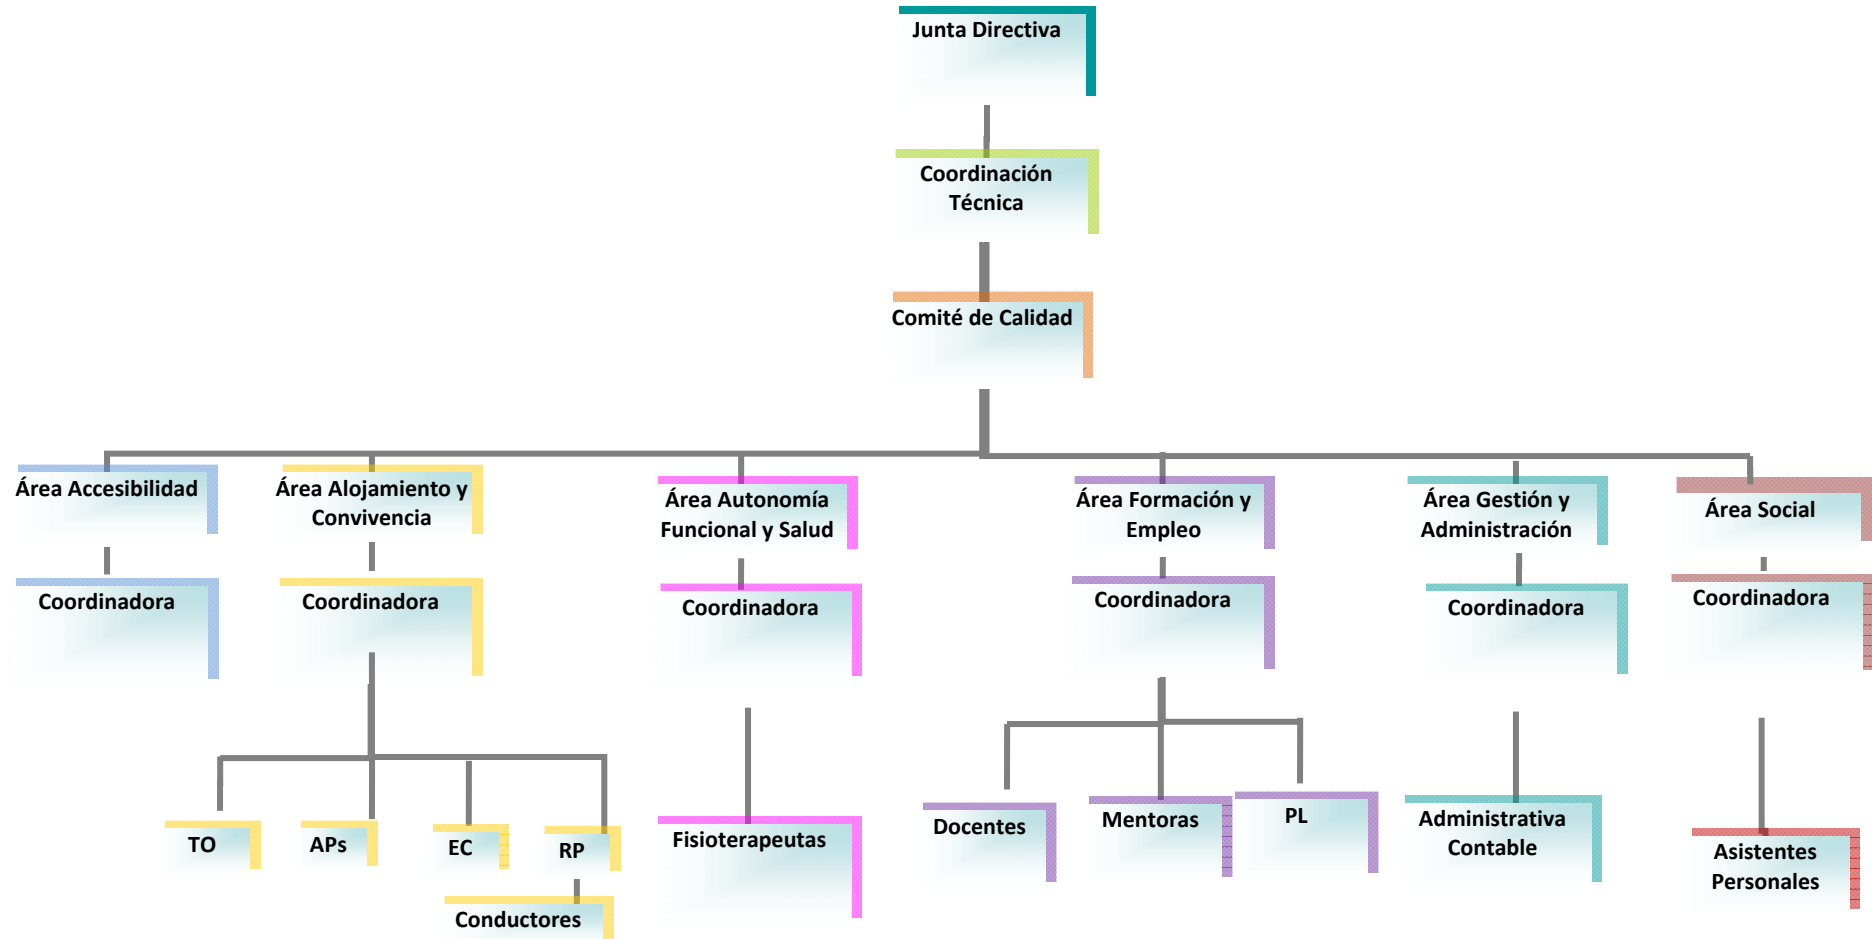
Junta Directiva

Coordinación Técnica

Comité de Calidad

Área Accesibilidad

Coordinadora

Área Alojamiento y Convivencia

Coordinadora

TO

APs

EC

RP

Conductores

Área Autonomía Funcional y Salud

Coordinadora

Fisioterapeutas

Área Formación y Empleo

Coordinadora

Docentes

Mentoras

PL

Área Gestión y Administración

Coordinadora

Administrativa Contable

Área Social

Coordinadora

Asistentes Personales